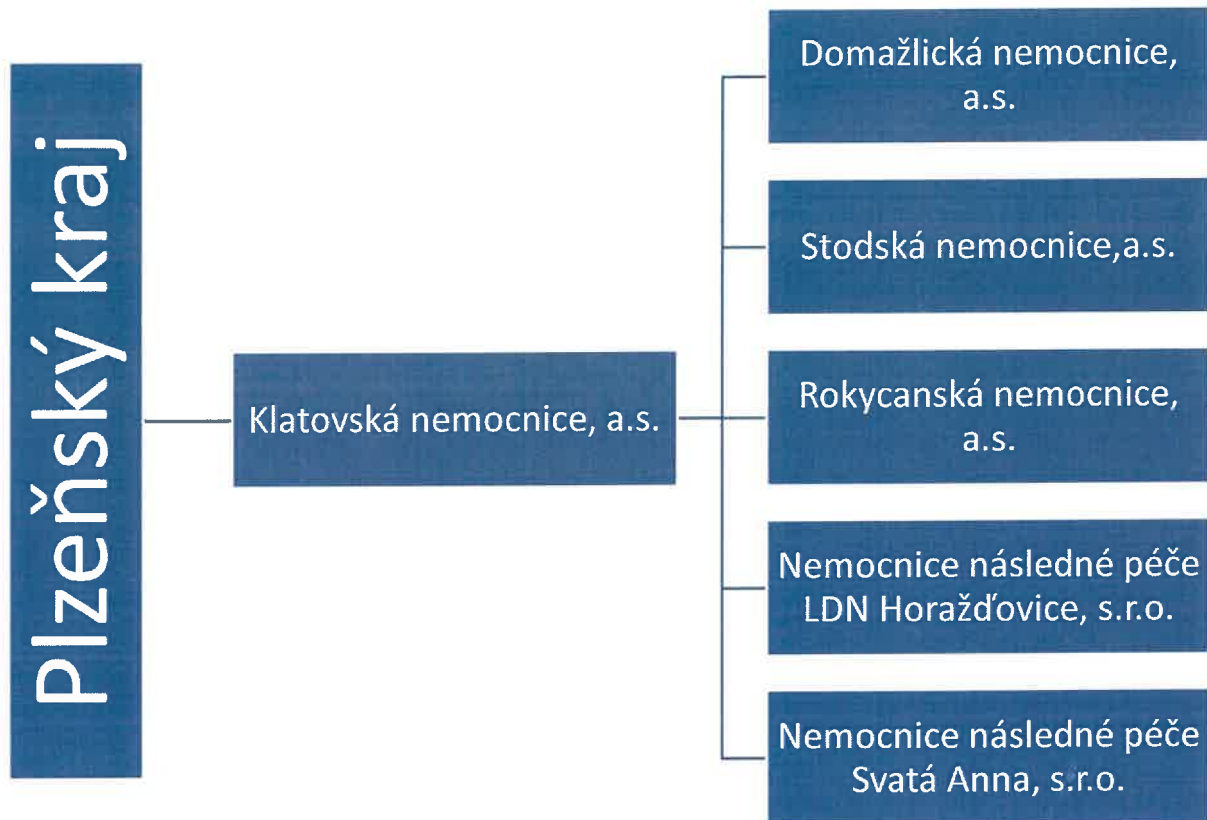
Plzeňský kraj

Klatovská nemocnice, a.s.

Domažlická nemocnice, a.s.

Stodská nemocnice,a.s.

Rokycanská nemocnice, a.s.

Nemocnice následné péče LDN Horažďovice, s.r.o.

Nemocnice následné péče Svatá Anna, s.r.o.